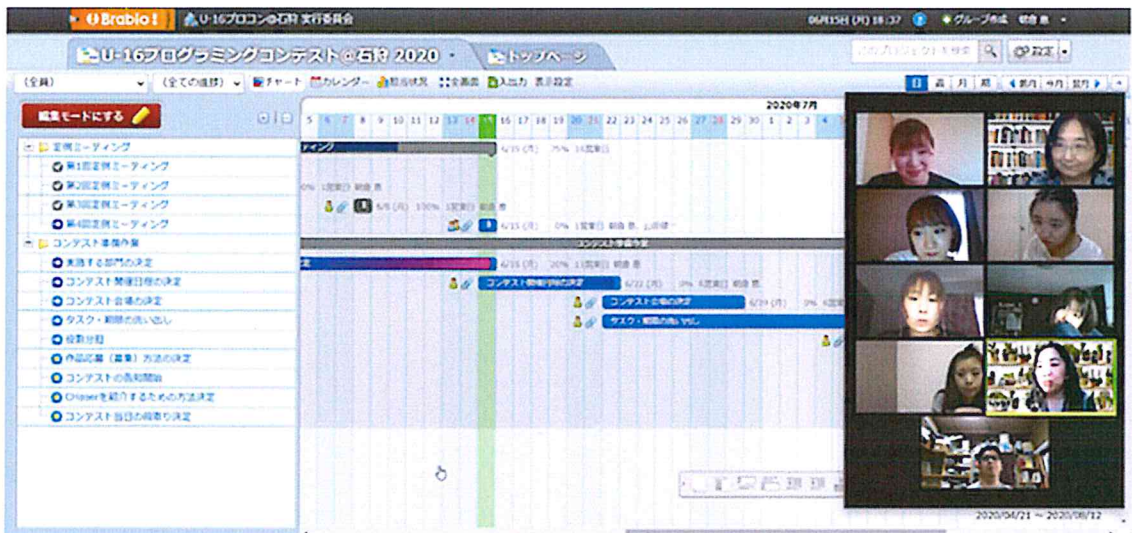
Brabio! U-16プロコン@石狩 実行委員会

06月15日 (月) 18:37 グループ作成

U-16プログラミングコンテスト@石狩 2020

トップページ

設定

(全員) (全ての進捗) チャート カレンダー 担当状況 全画面 入出力 表示設定

日 週 月 期 前月 今月 翌月

2020年7月

編集モードにする

5 6 7 8 9 10 11 12 13 14 15 16 17 18 19 20 21 22 23 24 25 26 27 28 29 30 1 2 3 4

定例ミーティング

第1回定例ミーティング

第2回定例ミーティング

第3回定例ミーティング

第4回定例ミーティング

コンテスト準備作業

実施する部門の決定

コンテスト開催日程の決定

コンテスト会場の決定

タスク・期限の洗い出し

役割分担

作品応募（募集）方法の決定

コンテストの告知開始

Chaserを紹介するための方法決定

コンテスト当日の段取り決定

ティング

6/15 (月) 75% 16営業日

0% 1営業日 朝倉 恵

6/8 (月) 100% 1営業日 朝倉 恵

6/15 (月) 0% 1営業日 朝倉 恵, 山田健

コンテスト準備作業

定

6/15 (月) 20% 11営業日 朝倉 恵

コンテスト開催日程の決定

6/22 (月) 0% 6営業日 朝倉 恵

コンテスト会場の決定

6/29 (月) 0%

タスク・期限の洗い出し

2020/04/21 ～ 2020/08/12